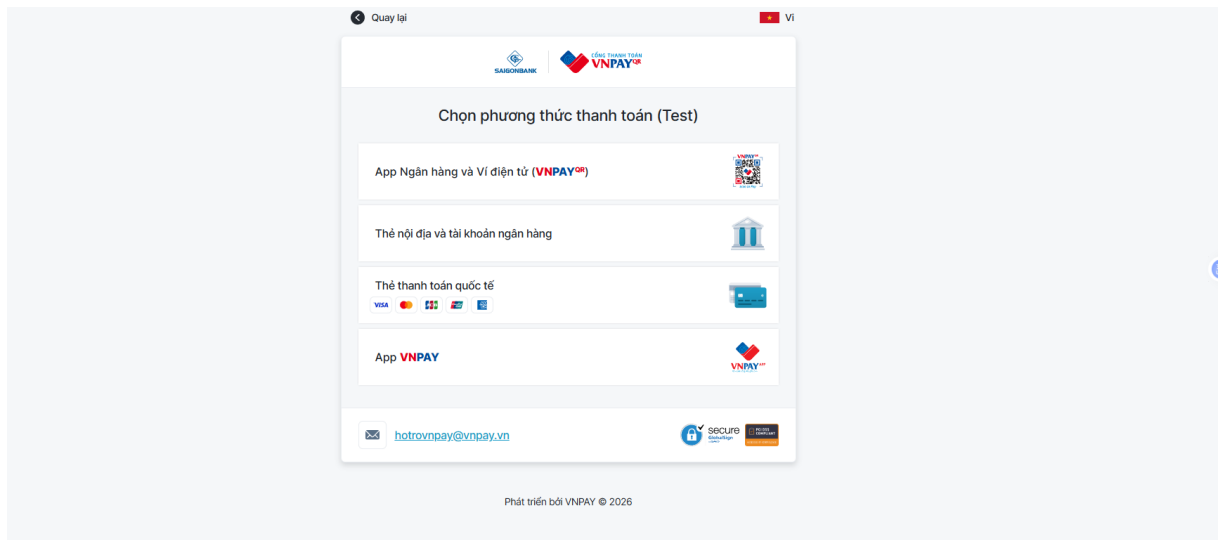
Quay lại

Vi

SAIGONBANK

CỔNG THANH TOÁN VNPAY QR

Chọn phương thức thanh toán (Test)

App Ngân hàng và Ví điện tử (VNPAY QR)

Thẻ nội địa và tài khoản ngân hàng

Thẻ thanh toán quốc tế

VISA

App VNPAY

VNPAY

hotrovnpay@vnpay.vn

secure GlobalSign

Phát triển bởi VNPAY © 2026